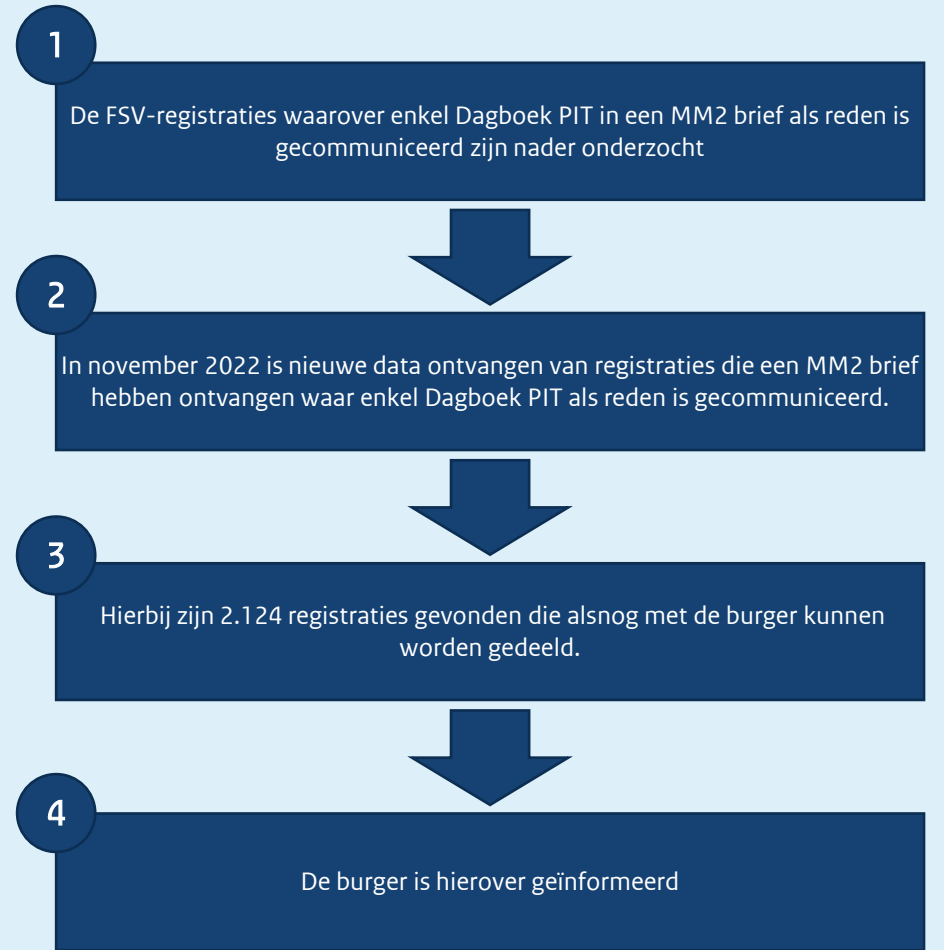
1

De FSV-registraties waarover enkel Dagboek PIT in een MM2 brief als reden is gecommuniceerd zijn nader onderzocht

2

In november 2022 is nieuwe data ontvangen van registraties die een MM2 brief hebben ontvangen waar enkel Dagboek PIT als reden is gecommuniceerd.

3

Hierbij zijn 2.124 registraties gevonden die alsnog met de burger kunnen worden gedeeld.

4

De burger is hierover geïnformeerd